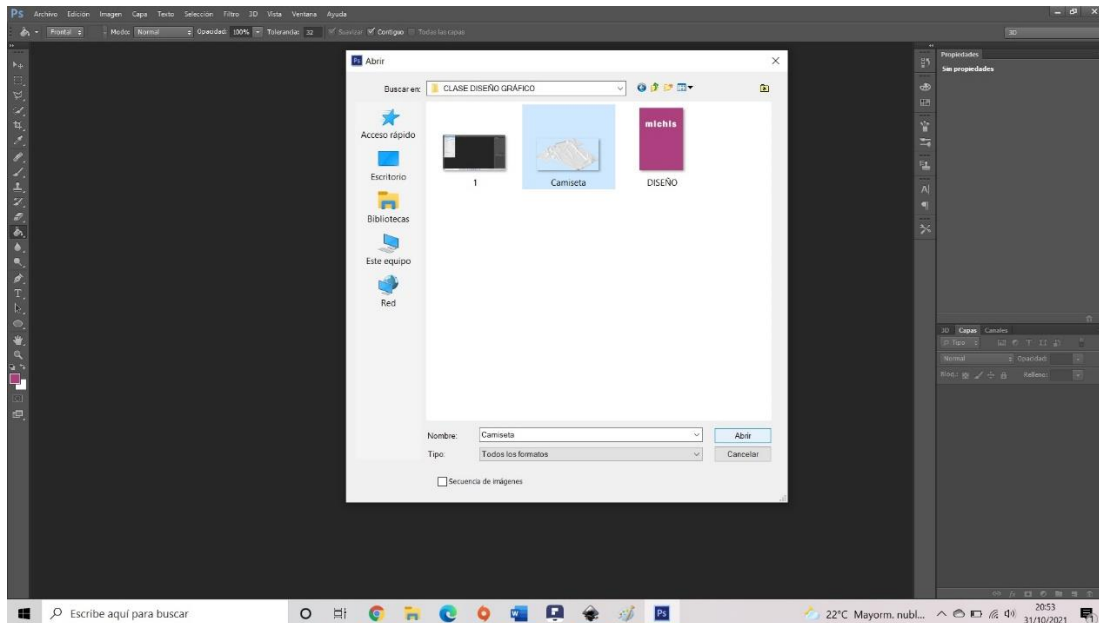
Ps Archivo Edición Imagen Capa Texto Selección Filtro 3D Vista Ventana Ayuda

Frontal Modo: Normal Opacidad: 100% Tolerancia: 32 Suavizar Contiguo Todas las capas

3D

Ps Abrir

Buscar en: CLASE DISEÑO GRÁFICO

Acceso rápido

Escritorio

Bibliotecas

Este equipo

Red

1

Camiseta

michis

DISEÑO

Nombre: Camiseta

Abrir

Tipo: Todos los formatos

Cancelar

Secuencia de imágenes

Propiedades

Sin propiedades

3D Capas Canales

Tipo

Normal Opacidad:

Bloq.: Relleno:

Escribe aquí para buscar

22°C Mayorm. nubl...

20:53
31/10/2021